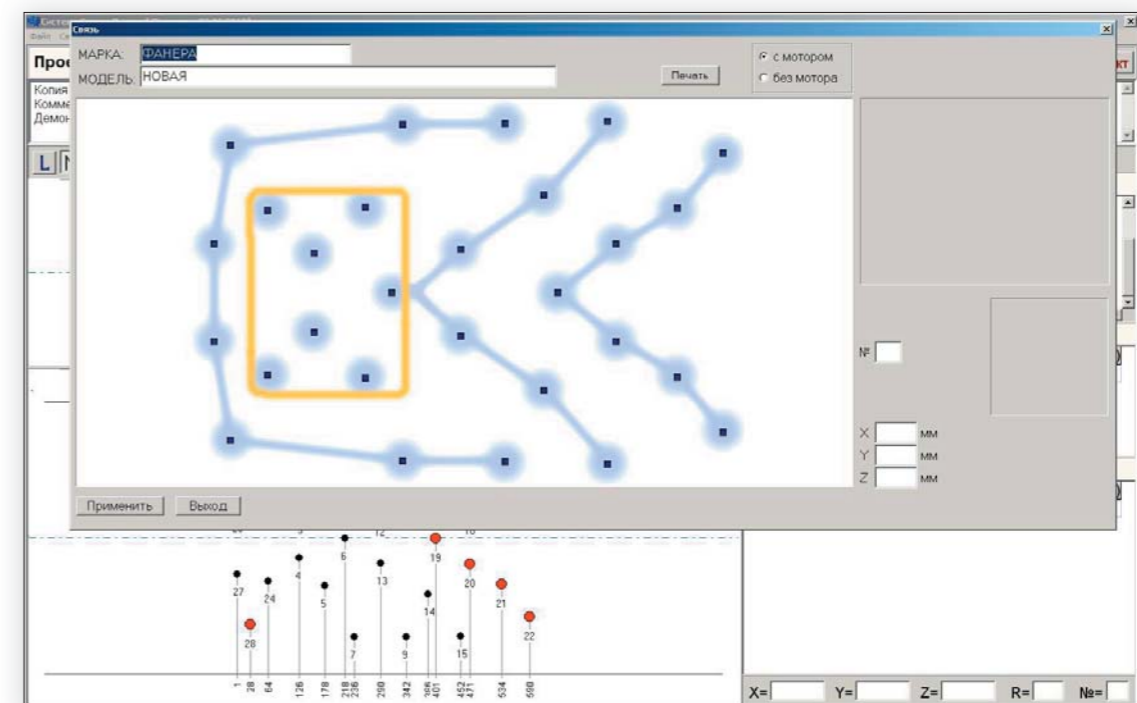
Систе
Файл Се
Связь
Прос
Копия
Комме
Демон
L N
МАРКА: ФАНЕРА
МОДЕЛЬ: НОВАЯ
Печать
с мотором
без мотора
КТ
№
X мм
Y мм
Z мм
Применить
Выход
19
6
4
13
20
27
24
5
21
14
28
22
7
9
15
1
28
64
126
178
218
236
290
342
386
401
452
471
534
590
X=
Y=
Z=
R=
№=